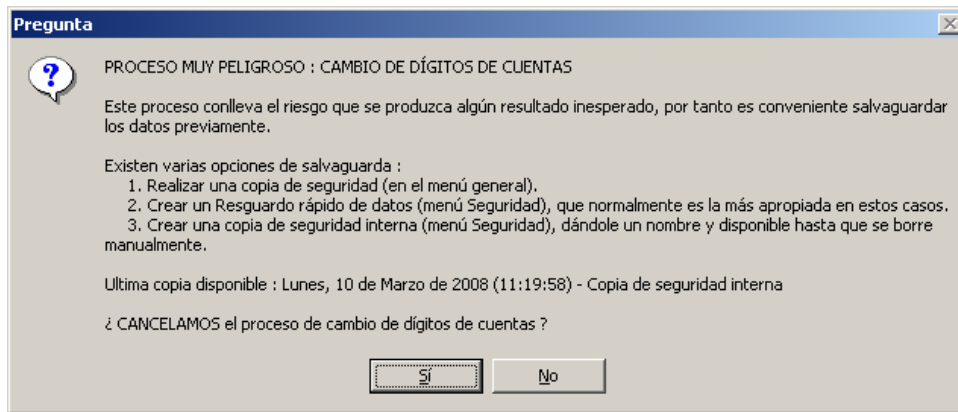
Pregunta

PROCESO MUY PELIGROSO : CAMBIO DE DÍGITOS DE CUENTAS

Este proceso conlleva el riesgo que se produzca algún resultado inesperado, por tanto es conveniente salvaguardar los datos previamente.

Existen varias opciones de salvaguarda :
1. Realizar una copia de seguridad (en el menú general).
2. Crear un Resguardo rápido de datos (menú Seguridad), que normalmente es la más apropiada en estos casos.
3. Crear una copia de seguridad interna (menú Seguridad), dándole un nombre y disponible hasta que se borre manualmente.

Ultima copia disponible : Lunes, 10 de Marzo de 2008 (11:19:58) - Copia de seguridad interna

¿ CANCELAMOS el proceso de cambio de dígitos de cuentas ?

Sí No